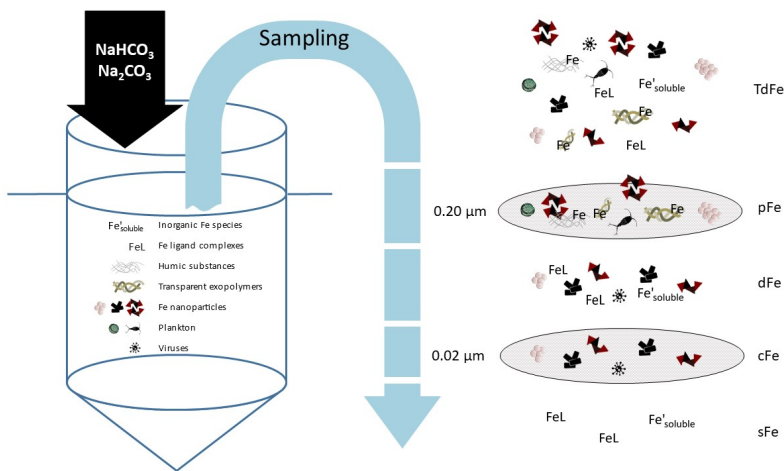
$NaHCO_3$
$Na_2CO_3$

Sampling

Fe'$_{soluble}$ Inorganic Fe species
FeL Fe ligand complexes
Humic substances
Transparent exopolymers
Fe nanoparticles
Plankton
Viruses

Fe
FeL
Fe'$_{soluble}$
Fe
Fe
FeL
TdFe

0.20 µm
Fe Fe Fe
pFe

FeL
FeL
Fe'$_{soluble}$
dFe

0.02 µm
cFe

FeL
FeL
Fe'$_{soluble}$
sFe